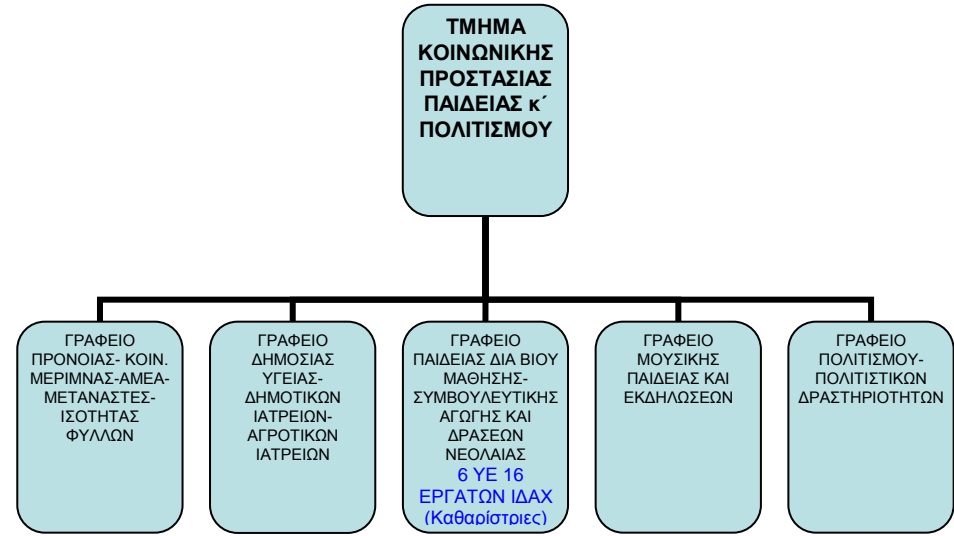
ΤΜΗΜΑ ΚΟΙΝΩΝΙΚΗΣ ΠΡΟΣΤΑΣΙΑΣ ΠΑΙΔΕΙΑΣ κ΄ ΠΟΛΙΤΙΣΜΟΥ

ΓΡΑΦΕΙΟ ΠΡΟΝΟΙΑΣ- ΚΟΙΝ. ΜΕΡΙΜΝΑΣ-ΑΜΕΑ-ΜΕΤΑΝΑΣΤΕΣ-ΙΣΟΤΗΤΑΣ ΦΥΛΛΩΝ

ΓΡΑΦΕΙΟ ΔΗΜΟΣΙΑΣ ΥΓΕΙΑΣ-ΔΗΜΟΤΙΚΩΝ ΙΑΤΡΕΙΩΝ-ΑΓΡΟΤΙΚΩΝ ΙΑΤΡΕΙΩΝ

ΓΡΑΦΕΙΟ ΠΑΙΔΕΙΑΣ ΔΙΑ ΒΙΟΥ ΜΑΘΗΣΗΣ-ΣΥΜΒΟΥΛΕΥΤΙΚΗΣ ΑΓΩΓΗΣ ΚΑΙ ΔΡΑΣΕΩΝ ΝΕΟΛΑΙΑΣ
6 ΥΕ 16 ΕΡΓΑΤΩΝ ΙΔΑΧ (Καθαρίστριες)

ΓΡΑΦΕΙΟ ΜΟΥΣΙΚΗΣ ΠΑΙΔΕΙΑΣ ΚΑΙ ΕΚΔΗΛΩΣΕΩΝ

ΓΡΑΦΕΙΟ ΠΟΛΙΤΙΣΜΟΥ-ΠΟΛΙΤΙΣΤΙΚΩΝ ΔΡΑΣΤΗΡΙΟΤΗΤΩΝ